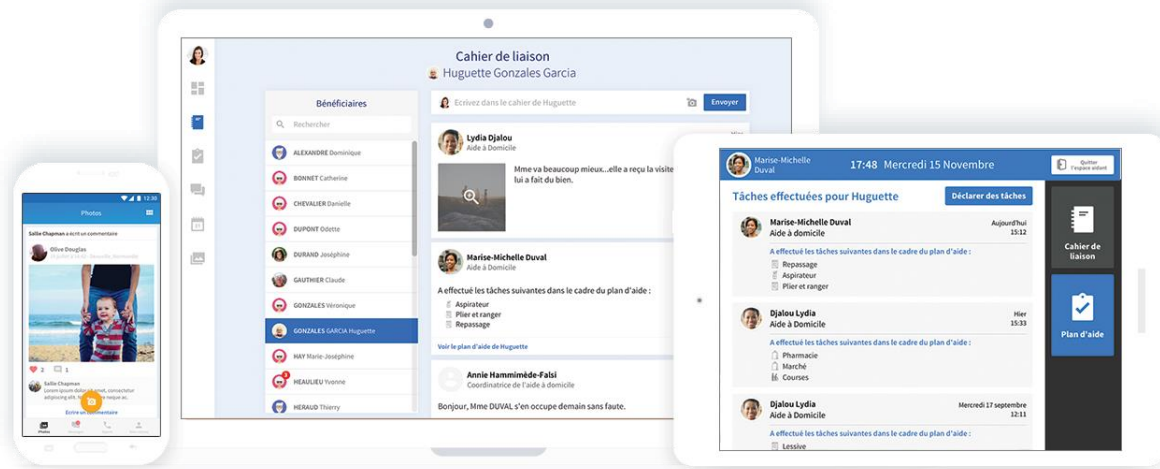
Photos

Sallie Chapman a écrit un commentaire

Olive Douglas

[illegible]

3 1

Sallie Chapman
Lorem ipsum dolor sit amet, consectetur adipiscing elit, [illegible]

Écrire un commentaire

Photos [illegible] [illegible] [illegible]

Cahier de liaison
Huguette Gonzales Garcia

Bénéficiaires

Rechercher

ALEXANDRE Dominique
BONNET Catherine
CHEVALIER Danielle
DUPONT Odette
DURAND Joséphine
GAUTHIER Claude
GONZALES Véronique
GONZALES GARCIA Huguette
HAY Marie-Joséphine
HEAULIEU Yvonne
HERAUD Thierry

Écrivez dans le cahier de Huguette

Envoyer

Lydia Djalou
Aide à Domicile
Hier

Mme va beaucoup mieux...elle a reçu la visite lui a fait du bien.

Marise-Michelle Duval
Aide à Domicile

A effectué les tâches suivantes dans le cadre du plan d'aide :
Aspirateur
Plier et ranger
Repassage

Voir le plan d'aide de Huguette

Annie Hammimède-Falsi
Coordinatrice de l'aide à domicile

Bonjour, Mme DUVAL s'en occupe demain sans faute.

Marise-Michelle Duval
17:48 Mercredi 15 Novembre
Quitter l'espace aidant

Tâches effectuées pour Huguette
Déclarer des tâches

Marise-Michelle Duval
Aide à domicile
Aujourd'hui
15:12
A effectué les tâches suivantes dans le cadre du plan d'aide :
Repassage
Aspirateur
Plier et ranger

Djalou Lydia
Aide à Domicile
Hier
15:33
A effectué les tâches suivantes dans le cadre du plan d'aide :
Pharmacie
Marché
Courses

Djalou Lydia
Aide à Domicile
Mercredi 17 septembre
10:12
A effectué les tâches suivantes dans le cadre du plan d'aide :
Lessive

Cahier de liaison

Plan d'aide